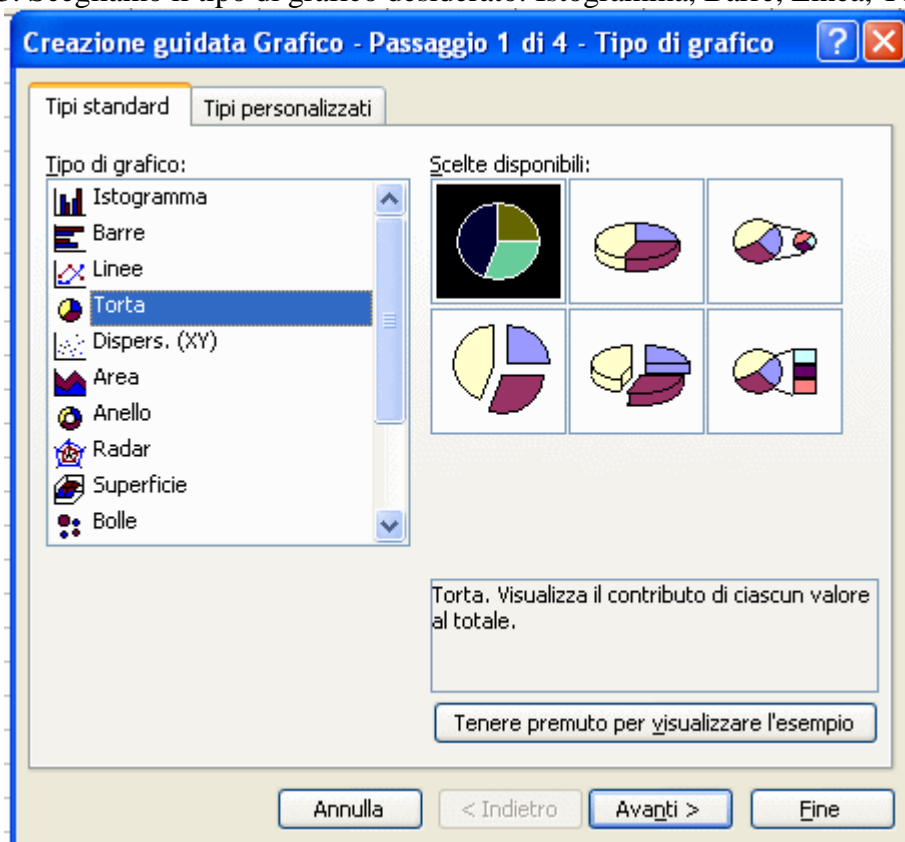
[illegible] Scegliamo il tipo di grafico desiderato: Istogramma, Barre, Linea, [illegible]

Creazione guidata Grafico - Passaggio 1 di 4 - Tipo di grafico

Tipi standard
Tipi personalizzati

Tipo di grafico:
Istogramma
Barre
Linee
Torta
Dispers. (XY)
Area
Anello
Radar
Superficie
Bolle

Scelte disponibili:

Torta. Visualizza il contributo di ciascun valore al totale.

Tenere premuto per visualizzare l'esempio

Annulla
< Indietro
Avanti >
Fine